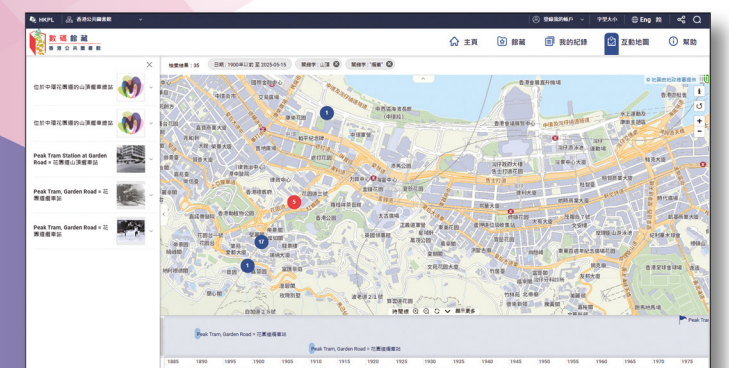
HKPL | 香港公共圖書館

登錄我的帳戶 | 字型大小 | Eng 简

數碼館藏 香港公共圖書館

主頁 館藏 我的紀錄 互動地圖 幫助

檢索結果：35 日期：1900年以前 至 2025-09-15 關鍵字：山頂 關鍵字："纜車"

位於中環花園道的山頂纜車總站

位於中環花園道的山頂纜車總站

Peak Tram Station at Garden Road = 花園道山頂纜車站

Peak Tram, Garden Road = 花園道纜車站

Peak Tram, Garden Road = 花園道纜車站

1 5 17 1

維多利亞港 香港會議展覽中心 中環 金鐘 灣仔 香港公園 太古廣場 天后 銅鑼灣

時間線 顯示更多

Peak Tram, Garden Road = 花園道纜車站

Peak Tram, Garden Road = 花園道纜車站

Peak Tram

1885 1890 1895 1900 1905 1910 1915 1920 1925 1930 1935 1940 1945 1950 1955 1960 1965 1970 1975